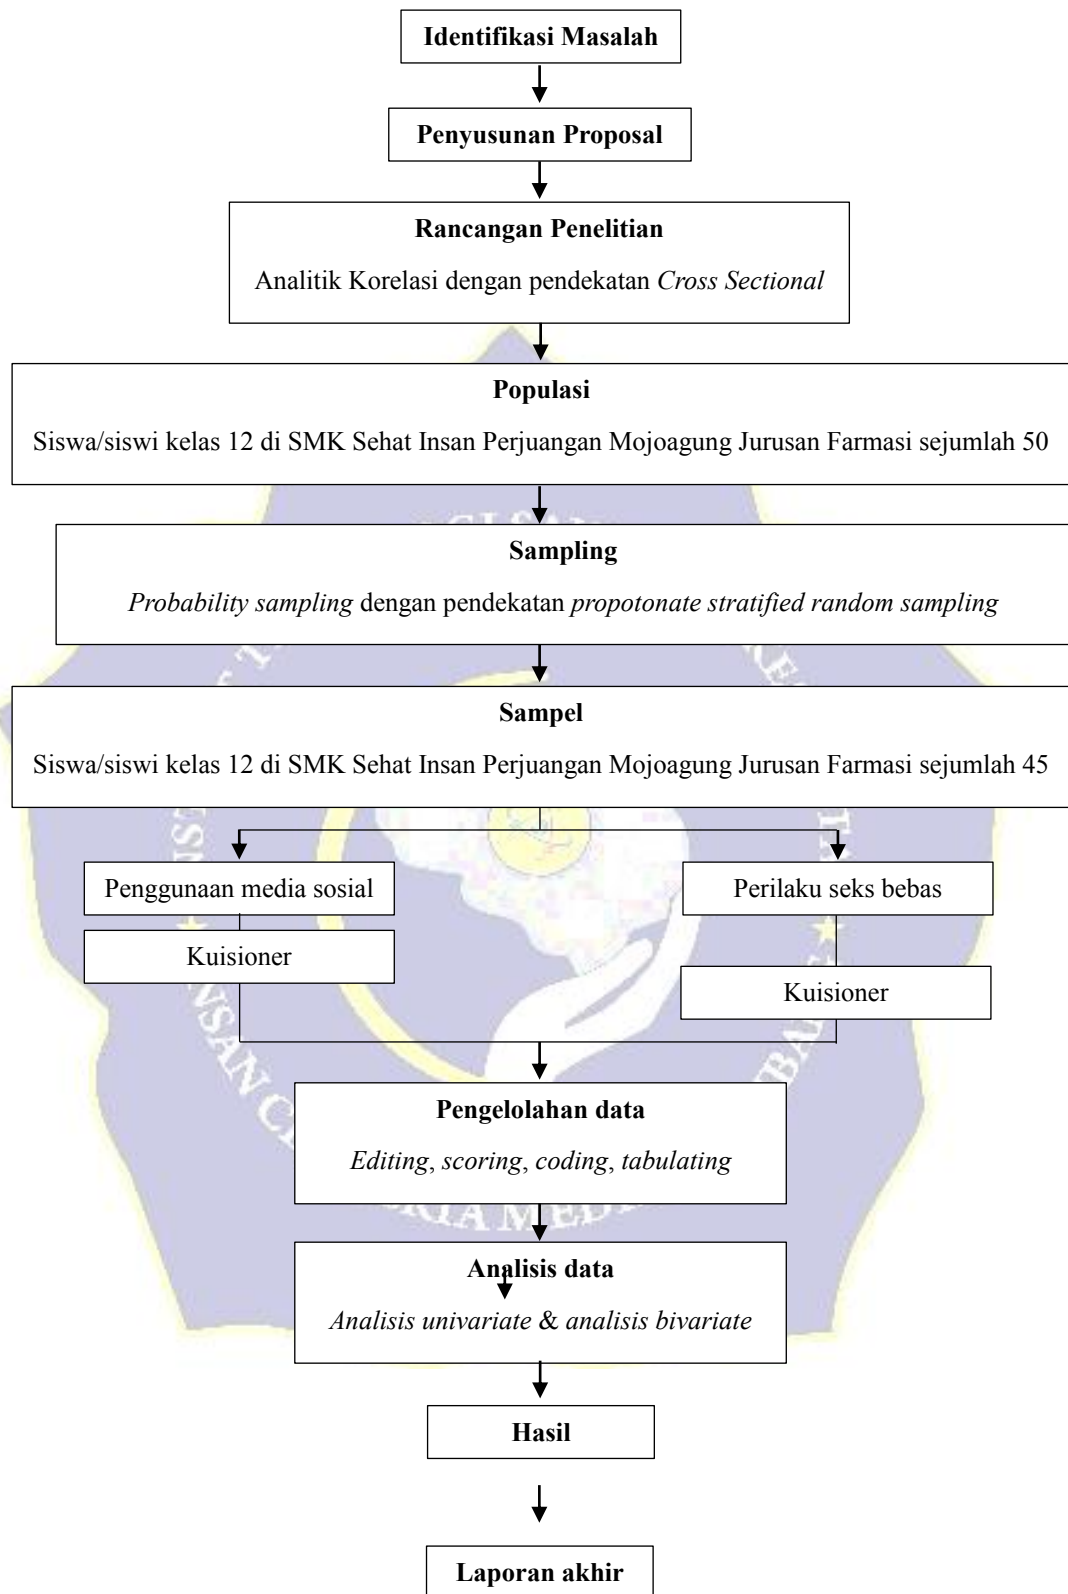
**Identifikasi Masalah**

**Penyusunan Proposal**

**Rancangan Penelitian**

Analitik Korelasi dengan pendekatan *Cross Sectional*

**Populasi**

Siswa/siswi kelas 12 di SMK Sehat Insan Perjuangan Mojoagung Jurusan Farmasi sejumlah 50

**Sampling**

*Probability sampling* dengan pendekatan *propotonate stratified random sampling*

**Sampel**

Siswa/siswi kelas 12 di SMK Sehat Insan Perjuangan Mojoagung Jurusan Farmasi sejumlah 45

Penggunaan media sosial

Kuisioner

Perilaku seks bebas

Kuisioner

**Pengelolahan data**

*Editing*, *scoring*, *coding*, *tabulating*

**Analisis data**

*Analisis univariate* & *analisis bivariate*

**Hasil**

**Laporan akhir**